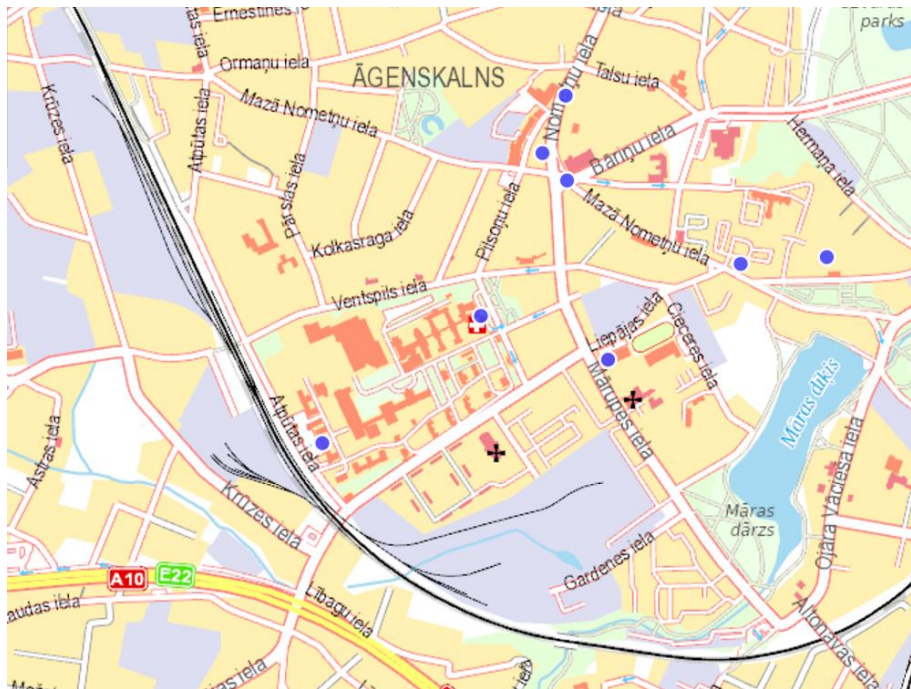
Ernestīnes iela
parks
Ormaņu iela
ĀGENSKALNS
Nometņu iela
Talsu iela
Krūzes iela
Atpūtas iela
Mazā Nometņu iela
Bariņu iela
Hermaņa iela
Pārslas iela
Mazā Nometņu iela
Kolkasraga iela
Pilsoņu iela
Ventspils iela
Liepājas iela
Ciecerès iela
Mārupes iela
Māras dīķis
Atpūtas iela
Ojāra Vācieša iela
Astras iela
Krūzes iela
Māras dārzs
A10
E22
Gardenes iela
Libagu iela
Altonavas iela
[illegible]audas iela